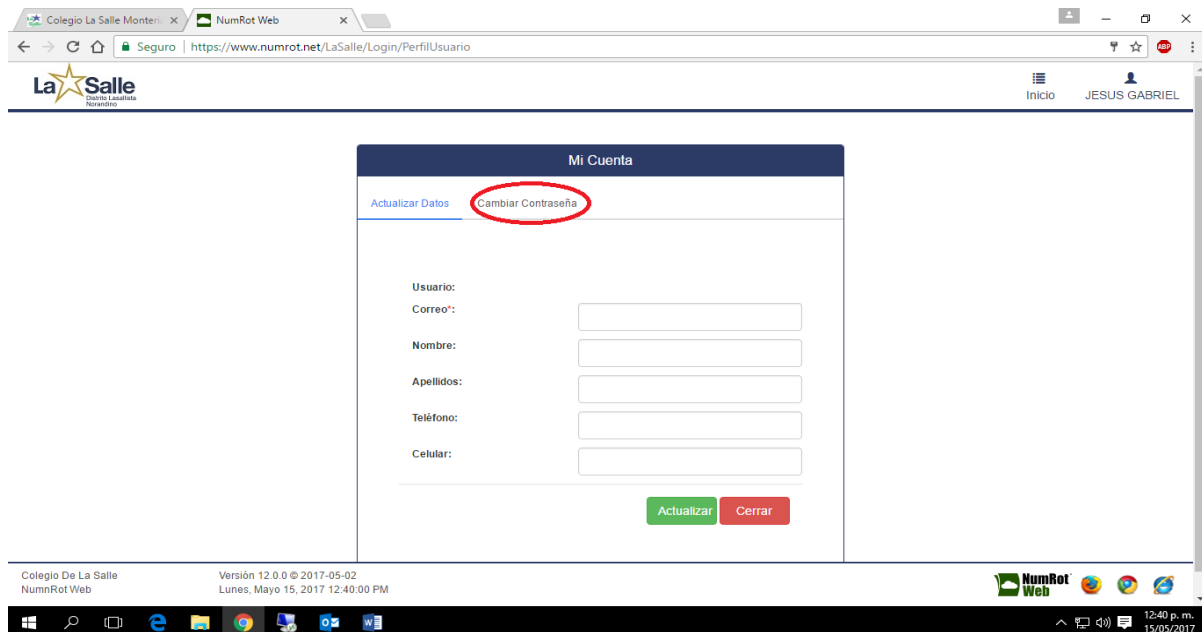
Colegio La Salle Montene ×
NumRot Web ×

Seguro | https://www.numrot.net/LaSalle/Login/PerfilUsuario

ABP

La Salle
Distrito Lasallista Norandino

Inicio
JESUS GABRIEL

Mi Cuenta

Actualizar Datos
Cambiar Contraseña

Usuario:
Correo*:
Nombre:
Apellidos:
Teléfono:
Celular:

Actualizar
Cerrar

Colegio De La Salle
NumnRot Web

Versión 12.0.0 © 2017-05-02
Lunes, Mayo 15, 2017 12:40:00 PM

NumRot Web

12:40 p. m.
15/05/2017